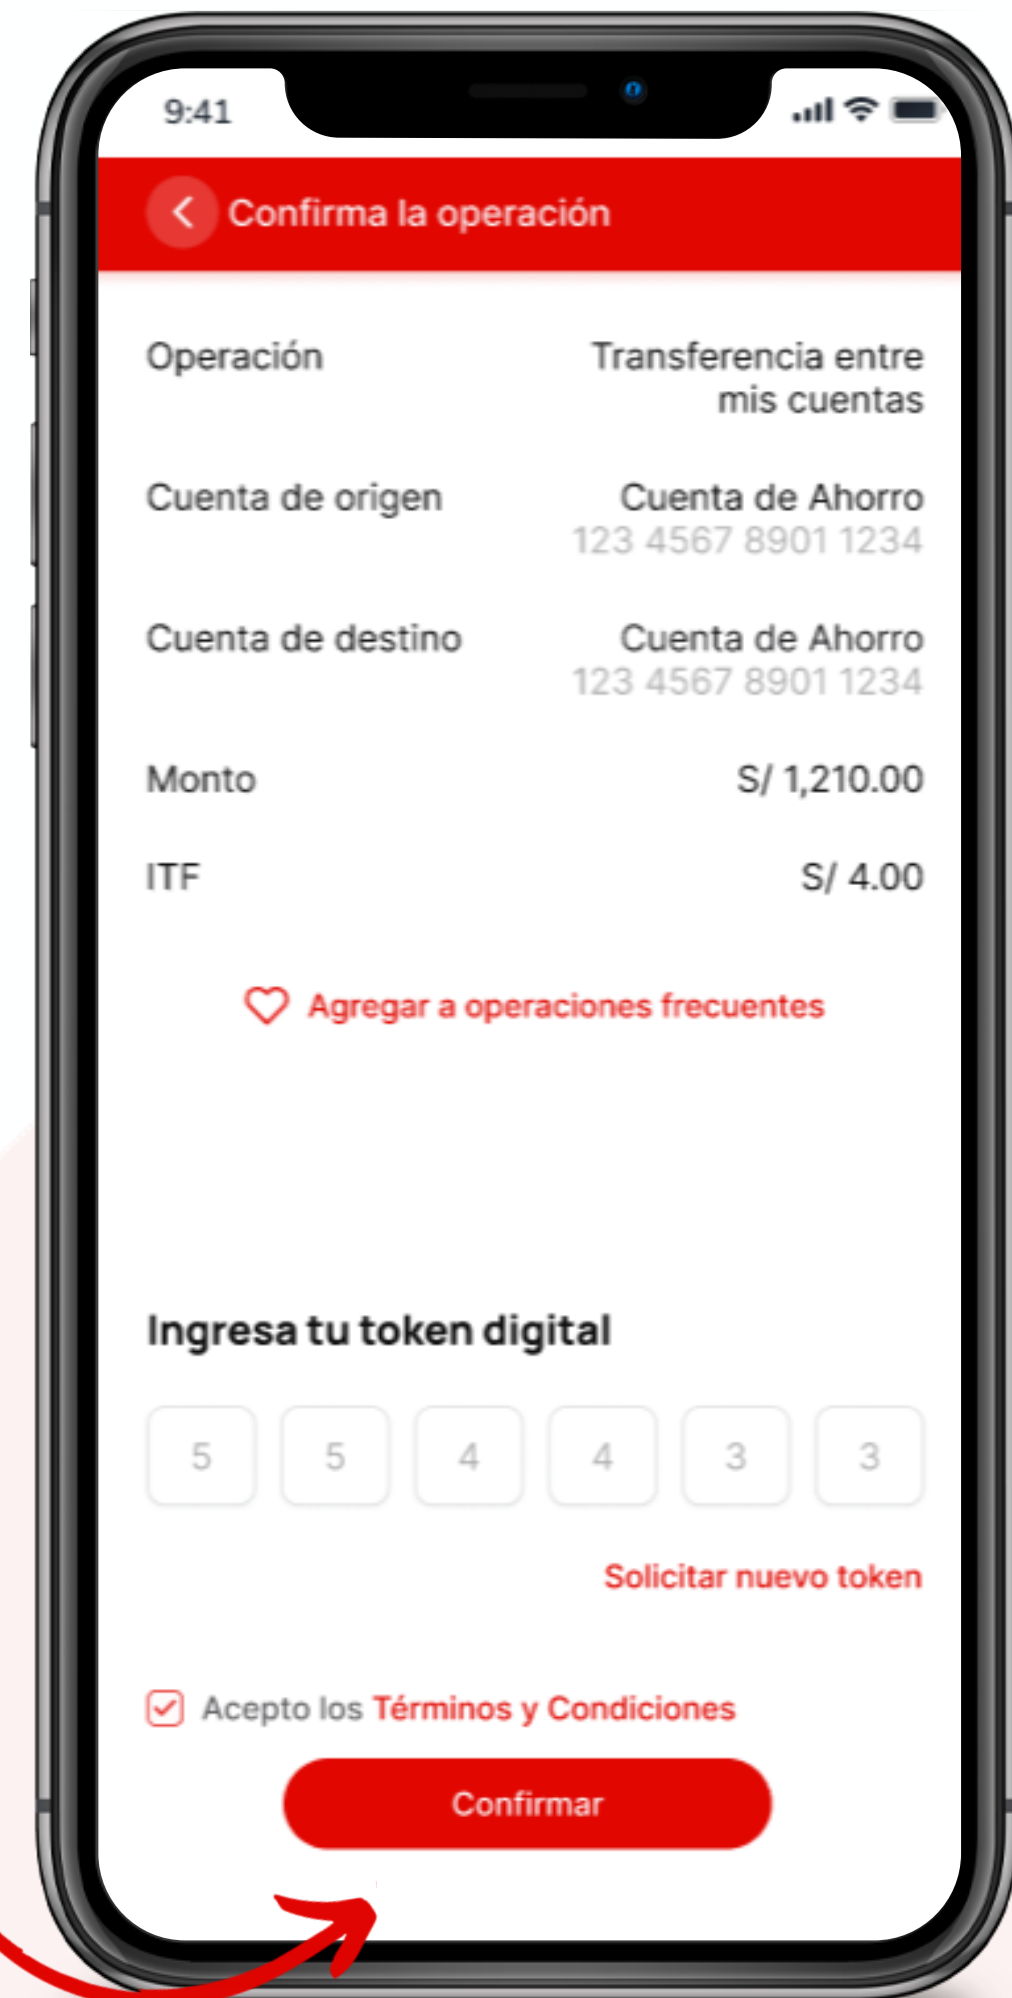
9:41

Confirma la operación

Operación
Transferencia entre mis cuentas

Cuenta de origen
Cuenta de Ahorro
123 4567 8901 1234

Cuenta de destino
Cuenta de Ahorro
123 4567 8901 1234

Monto
S/ 1,210.00

ITF
S/ 4.00

Agregar a operaciones frecuentes

Ingresa tu token digital

| 5 | 5 | 4 | 4 | 3 | 3 |
|---|---|---|---|---|---|

Solicitar nuevo token

Acepto los Términos y Condiciones

Confirmar